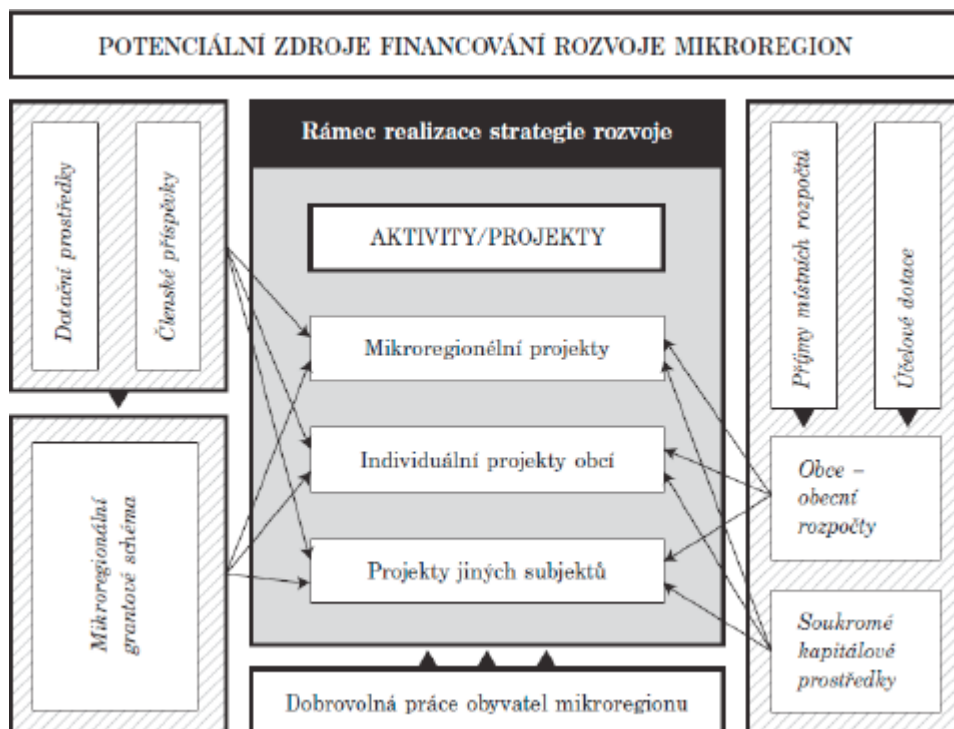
POTENCIÁLNÍ ZDROJE FINANCOVÁNÍ ROZVOJE MIKROREGION

Dotační prostředky

Členské příspěvky

Rámec realizace strategie rozvoje

AKTIVITY/PROJEKTY

Mikroregionélní projekty

Individuální projekty obcí

Projekty jiných subjektů

Příjmy místních rozpočtů

Účelové dotace

Mikroregionální grantové schéma

Obce – obecní rozpočty

Soukromé kapitálové prostředky

Dobrovolná práce obyvatel mikroregionu